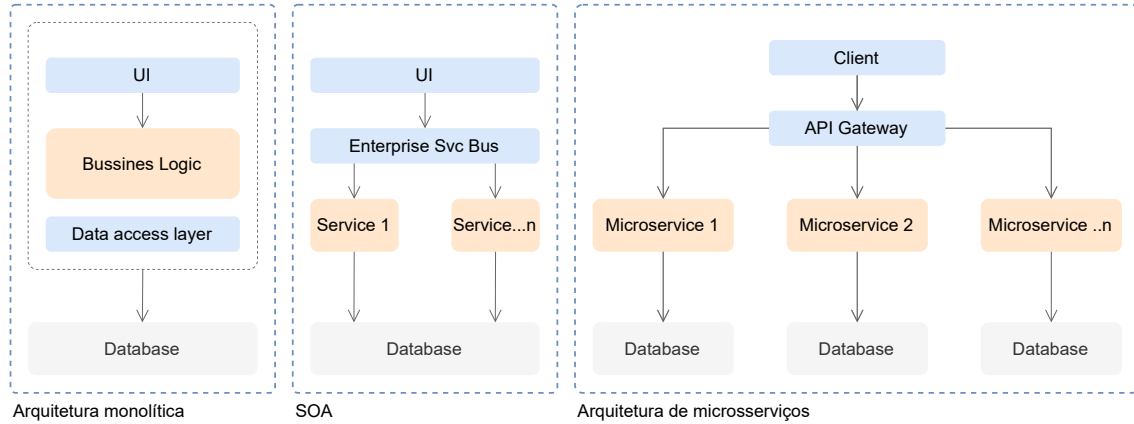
UI

Bussines Logic

Data access layer

Database

Arquitetura monolítica

UI

Enterprise Svc Bus

Service 1

Service...n

Database

SOA

Client

API Gateway

Microservice 1

Microservice 2

Microservice ..n

Database

Database

Database

Arquitetura de microsserviços